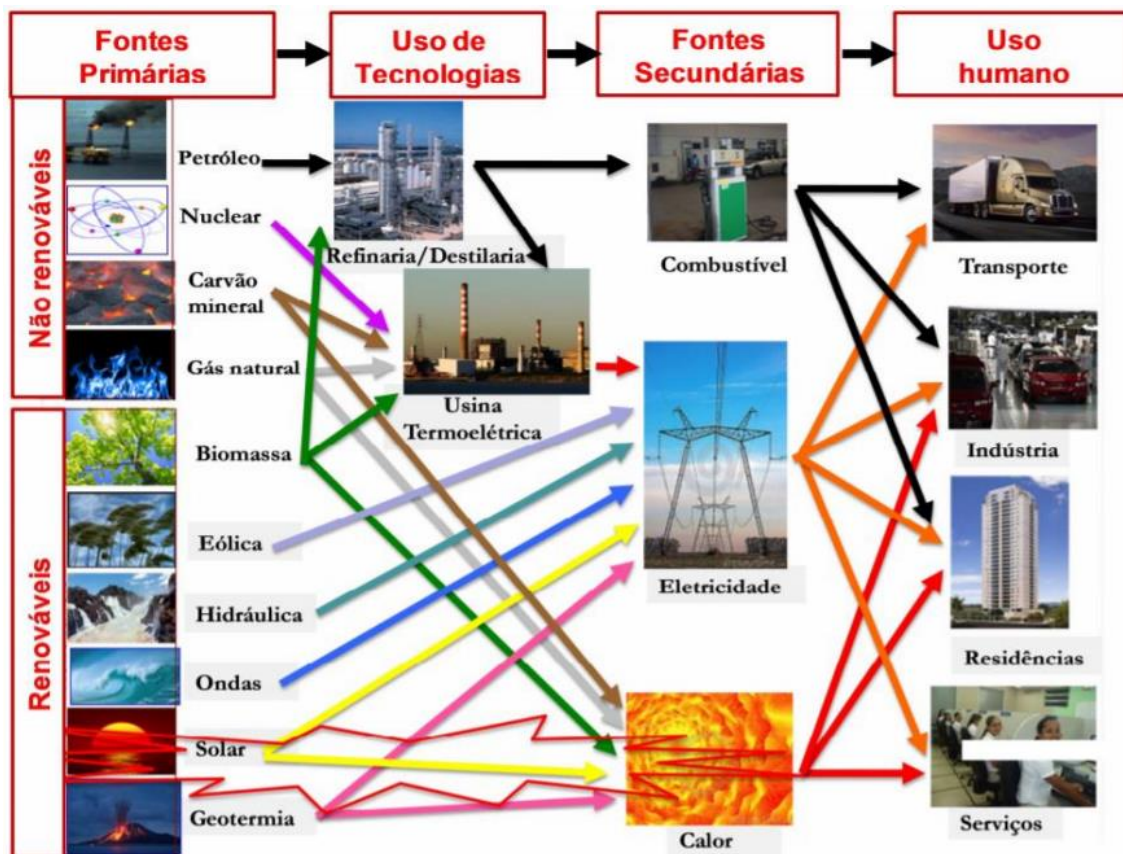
Fontes Primárias

Uso de Tecnologias

Fontes Secundárias

Uso humano

Não renováveis

Renováveis

Petróleo

Nuclear

Carvão mineral

Gás natural

Biomassa

Eólica

Hidráulica

Ondas

Solar

Geotermia

Refinaria/Destilaria

Usina Termoelétrica

Combustível

Eletricidade

Calor

Transporte

Indústria

Residências

Serviços